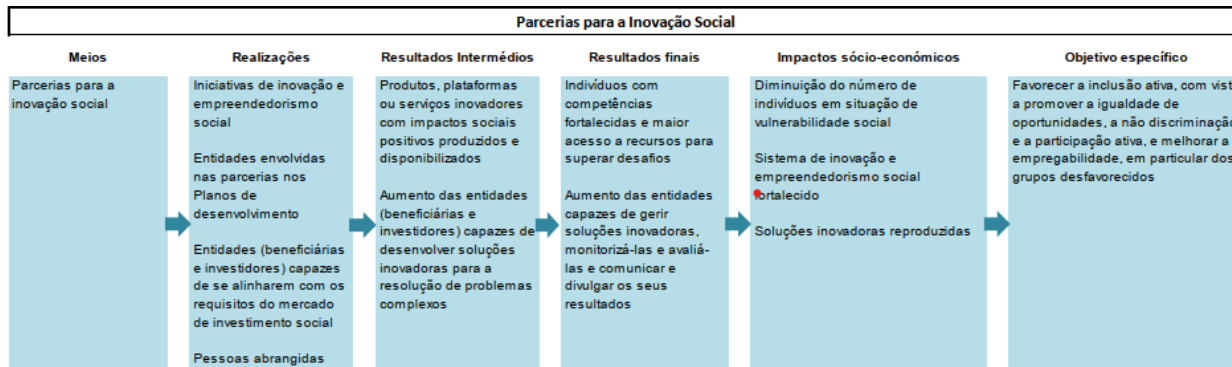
Parcerias para a Inovação Social

Meios

Parcerias para a inovação social

Realizações

Iniciativas de inovação e empreendedorismo social

Entidades envolvidas nas parcerias nos Planos de desenvolvimento

Entidades (beneficiárias e investidores) capazes de se alinharem com os requisitos do mercado de investimento social

Pessoas abrangidas

Resultados Intermédios

Produtos, plataformas ou serviços inovadores com impactos sociais positivos produzidos e disponibilizados

Aumento das entidades (beneficiárias e investidores) capazes de desenvolver soluções inovadoras para a resolução de problemas complexos

Resultados finais

Indivíduos com competências fortalecidas e maior acesso a recursos para superar desafios

Aumento das entidades capazes de gerir soluções inovadoras, monitorizá-las e avaliá-las e comunicar e divulgar os seus resultados

Impactos sócio-económicos

Diminuição do número de indivíduos em situação de vulnerabilidade social

Sistema de inovação e empreendedorismo social fortalecido

Soluções inovadoras reproduzidas

Objetivo específico

Favorecer a inclusão ativa, com vist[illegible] a promover a igualdade de oportunidades, a não discriminaçã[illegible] e a participação ativa, e melhorar a empregabilidade, em particular dos grupos desfavorecidos